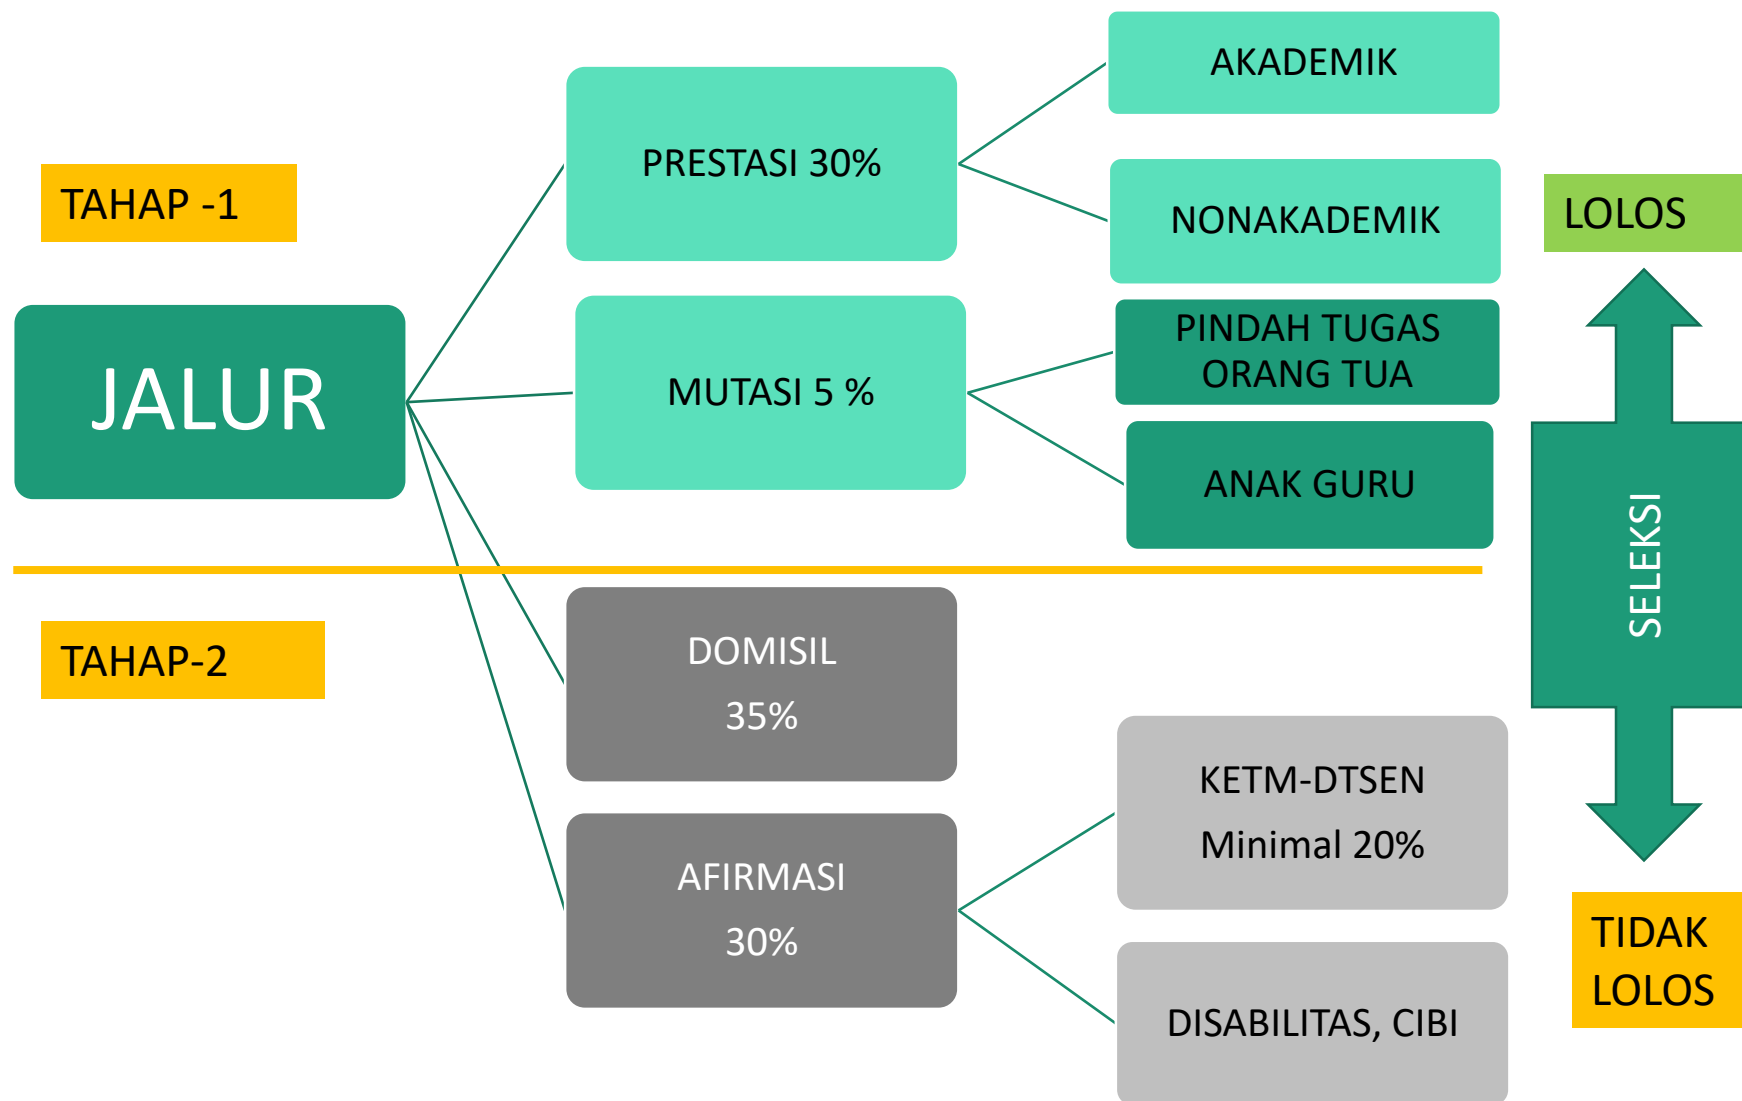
TAHAP -1

JALUR

PRESTASI 30%

AKADEMIK

NONAKADEMIK

MUTASI 5 %

PINDAH TUGAS ORANG TUA

ANAK GURU

LOLOS

SELEKSI

TAHAP-2

DOMISIL 35%

AFIRMASI 30%

KETM-DTSEN Minimal 20%

DISABILITAS, CIBI

TIDAK LOLOS